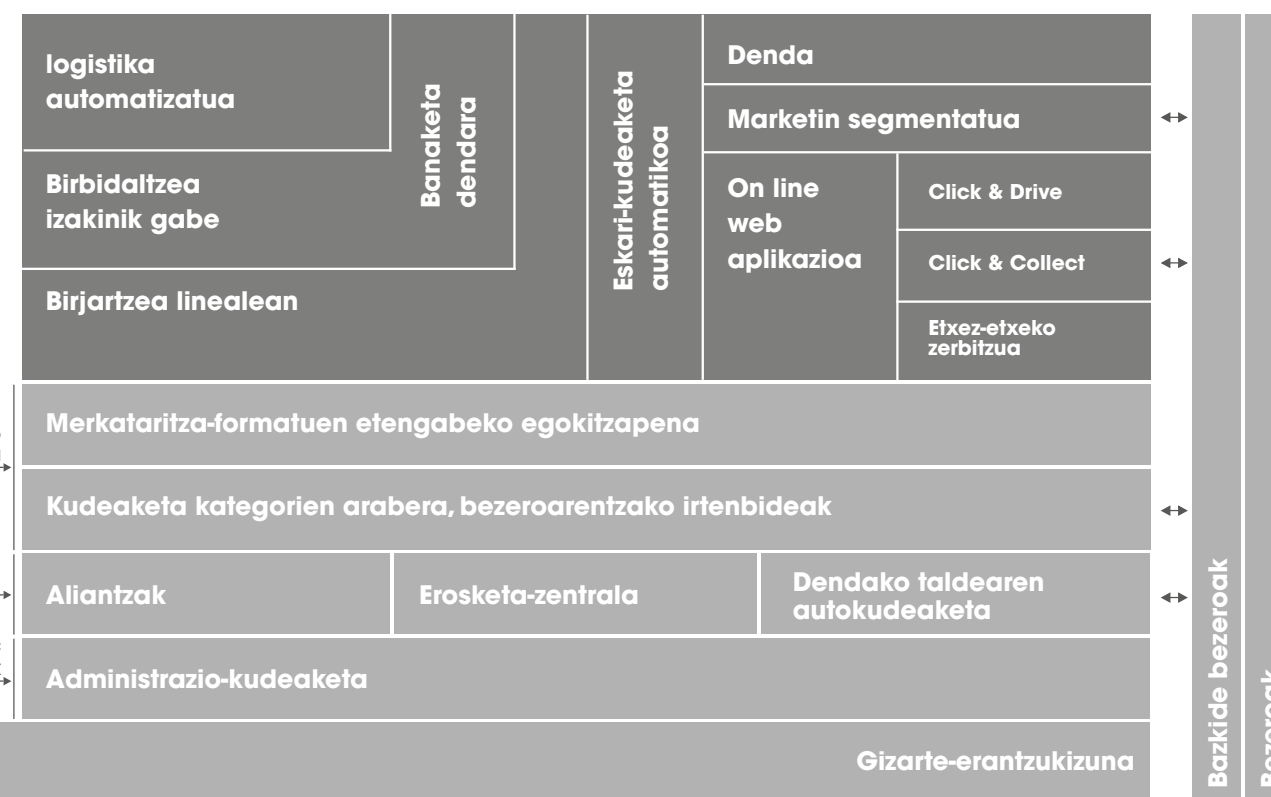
logistika automatizatua

Birbidaltzea izakinik gabe

Birjartzea linealean

Banaketa dendara

Eskari-kudeaketa automatikoa

Denda

Marketin segmentatua

On line web aplikazioa

Click & Drive

Click & Collect

Etxez-etxeko zerbitzua

Merkataritza-formatuen etengabeko egokitzapena

Kudeaketa kategorien arabera, bezeroarentzako irtenbideak

Aliantzak

Erosketa-zentrala

Dendako taldearen autokudeaketa

Administrazio-kudeaketa

Gizarte-erantzukizuna

Bazkide bezeroak

Bezeroak